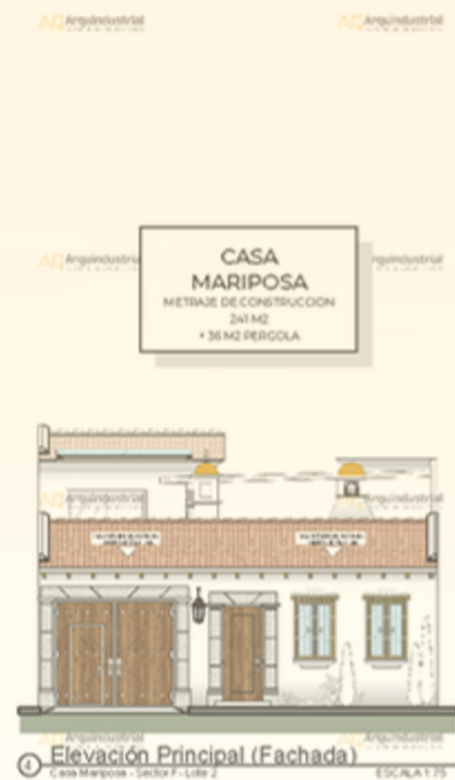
AQ Arquindustrial

AQ Arquindustrial

CASA
MARIPOSA
METRAJE DE CONSTRUCCION
241 M2
+ 36 M2 PERGOLA

AQ Arquindustrial

Arquindustrial

AQ Arquindustrial

AQ Arquindustrial

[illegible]

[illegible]

AQ Arquindustrial

Arquindustrial

4 Elevación Principal (Fachada)
Casa Mariposa - Sector F - Lote 2
ESCALA 1:75